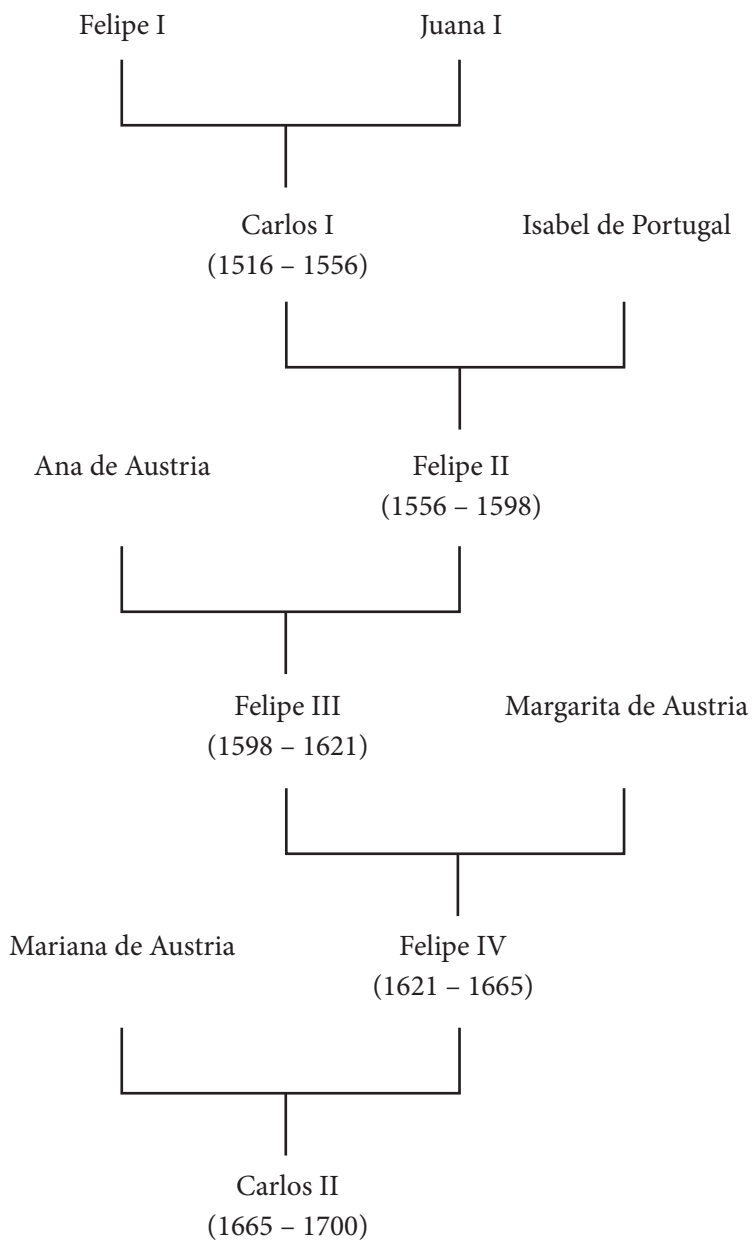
Felipe I
Juana I

Carlos I
(1516 – 1556)
Isabel de Portugal

Ana de Austria
Felipe II
(1556 – 1598)

Felipe III
(1598 – 1621)
Margarita de Austria

Mariana de Austria
Felipe IV
(1621 – 1665)

Carlos II
(1665 – 1700)